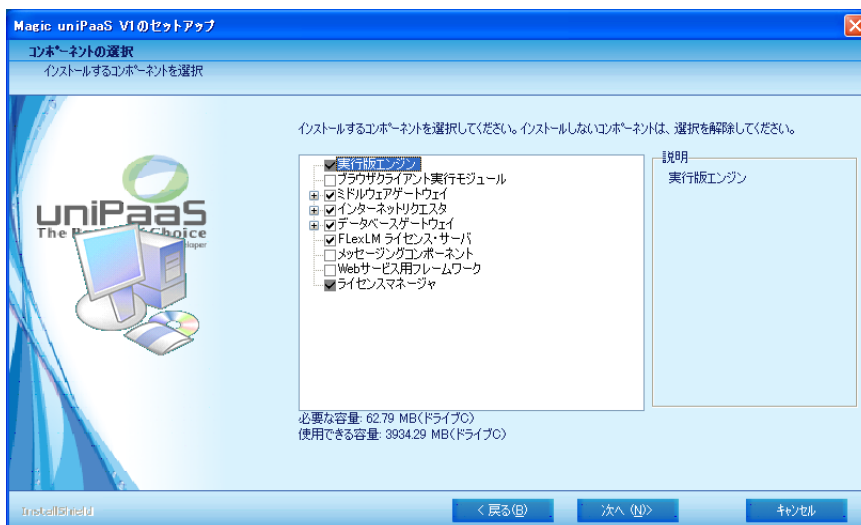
Magic uniPaaS V1のセットアップ

コンポーネントの選択
インストールするコンポーネントを選択

uniPaaS
The B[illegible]Choice

インストールするコンポーネントを選択してください。インストールしないコンポーネントは、選択を解除してください。

実行版エンジン
ブラウザクライアント実行モジュール
ミドルウェアゲートウェイ
インターネットリクエスタ
データベースゲートウェイ
FLexLM ライセンス・サーバ
メッセージングコンポーネント
Webサービス用フレームワーク
ライセンスマネージャ

説明
実行版エンジン

必要な容量: 62.79 MB(ドライブC)
使用できる容量: 3934.29 MB(ドライブC)

InstallShield

< 戻る(B)
次へ (N)>
キャンセル